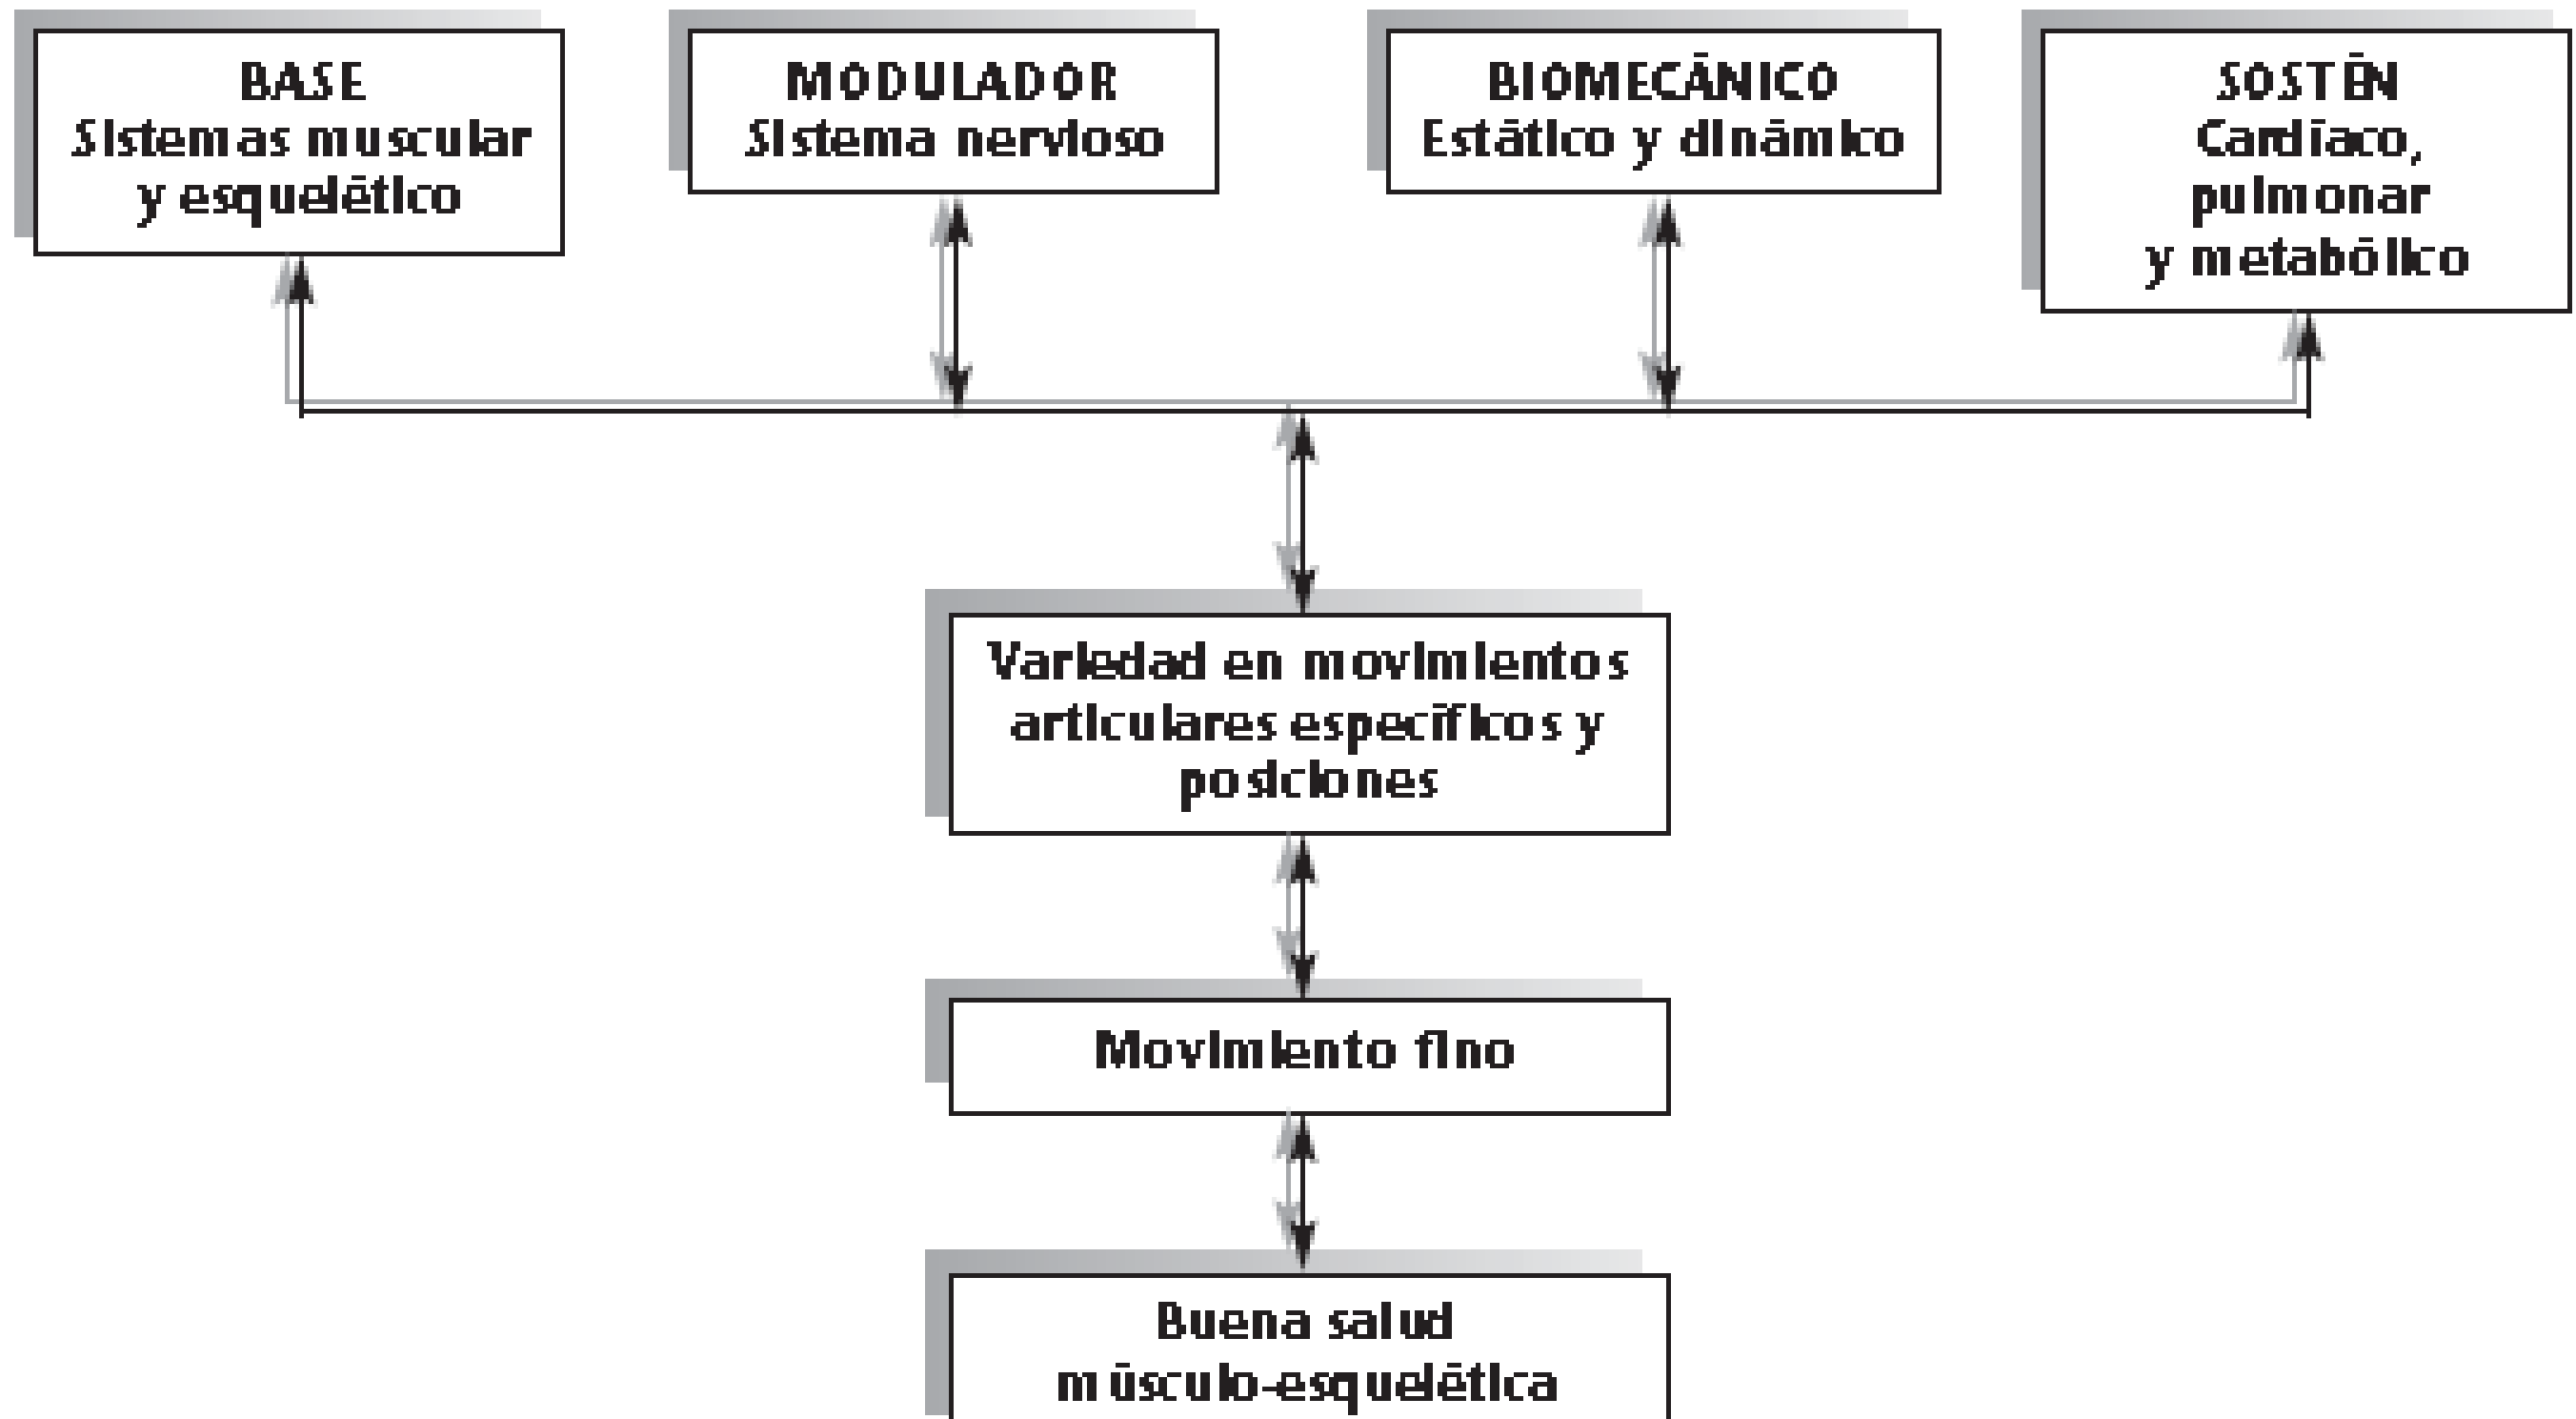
BASE
Sistemas muscular y esquelético

MODULADOR
Sistema nervioso

BIOMECÁNICO
Estático y dinámico

SOSTÉN
Cardiaco, pulmonar y metabólico

Variedad en movimientos articulares específicos y posiciones

Movimiento fino

Buena salud músculo-esquelética